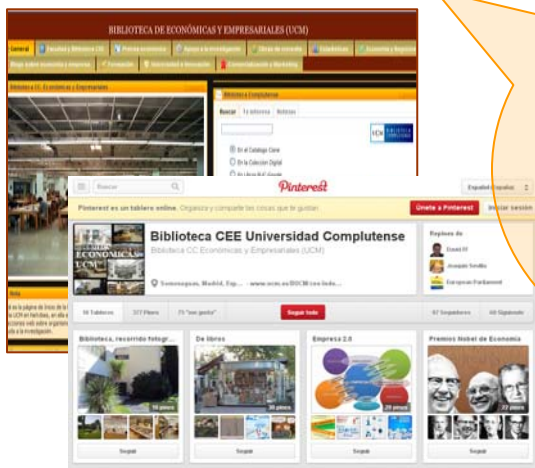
BIBLIOTECA DE ECONÓMICAS Y EMPRESARIALES (UCM)

General | Facultad y Biblioteca CEE | Prensa económica | Apoyo a la investigación | Citas de consulta | Estadísticas | Economía y Negocios

Blogs sobre economía y empresa | Formación | Universidad e innovación | Comunicación y Marketing

Biblioteca CC. Económicas y Empresariales

Buscar | Tu biblioteca | Noticias

En el Catálogo Cisne
En la Colección Digital

Buscar

Pinterest

Español (España)

Pinterest es un tablero online. Organiza y comparte las cosas que te gustan.

Únete a Pinterest | Iniciar sesión

Biblioteca CEE Universidad Complutense

Biblioteca CC Económicas y Empresariales (UCM)

Somosaguas, Madrid, Esp... · www.ucm.es/BUCM/cee/inde...

Seguir todo

36 Tableros | 377 Pines | 71 "me gusta" | 67 Seguidores | 46 Siguiendo

Biblioteca, recorrido fotogr... | De libros | Empresa 2.0 | Premios Nobel de Economía

16 pines | 36 pines | 29 pines | 27 pines

Seguir | Seguir | Seguir | Seguir

Repines de

David H
Joaquín Sevilla
European Parliament